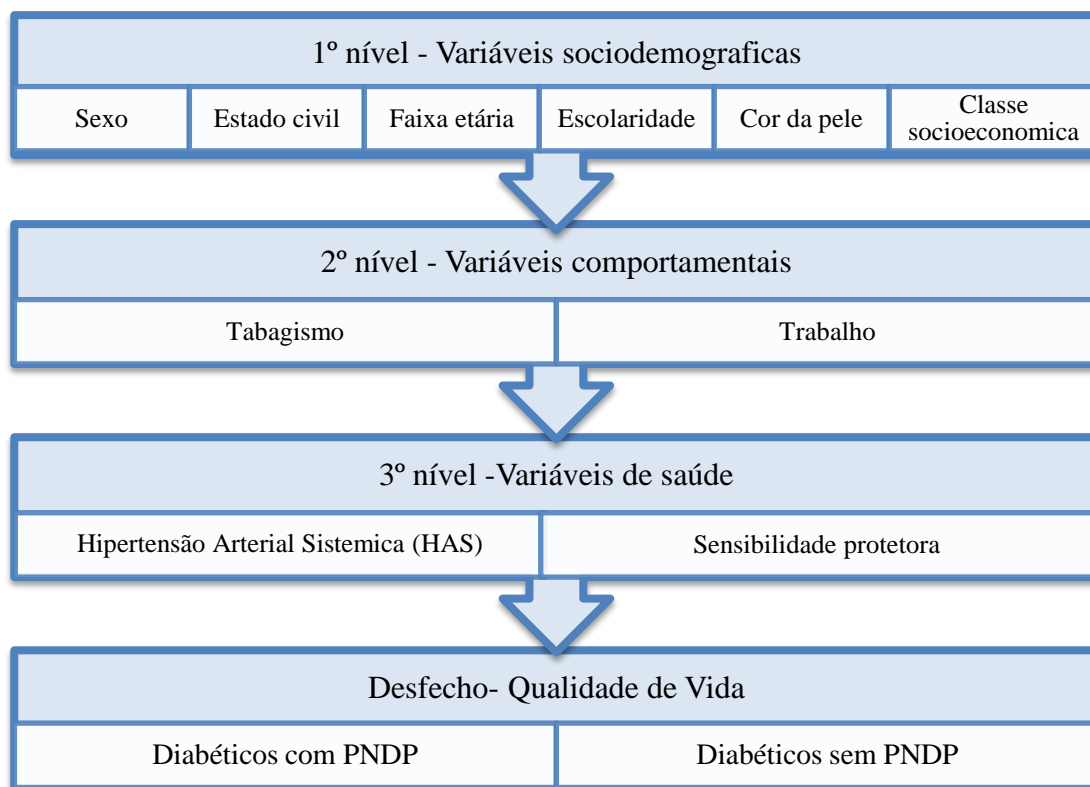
1º nível - Variáveis sociodemograficas

Sexo | Estado civil | Faixa etária | Escolaridade | Cor da pele | Classe socioeconomica

2º nível - Variáveis comportamentais

Tabagismo | Trabalho

3º nível -Variáveis de saúde

Hipertensão Arterial Sistemica (HAS) | Sensibilidade protetora

Desfecho- Qualidade de Vida

Diabéticos com PNDP | Diabéticos sem PNDP